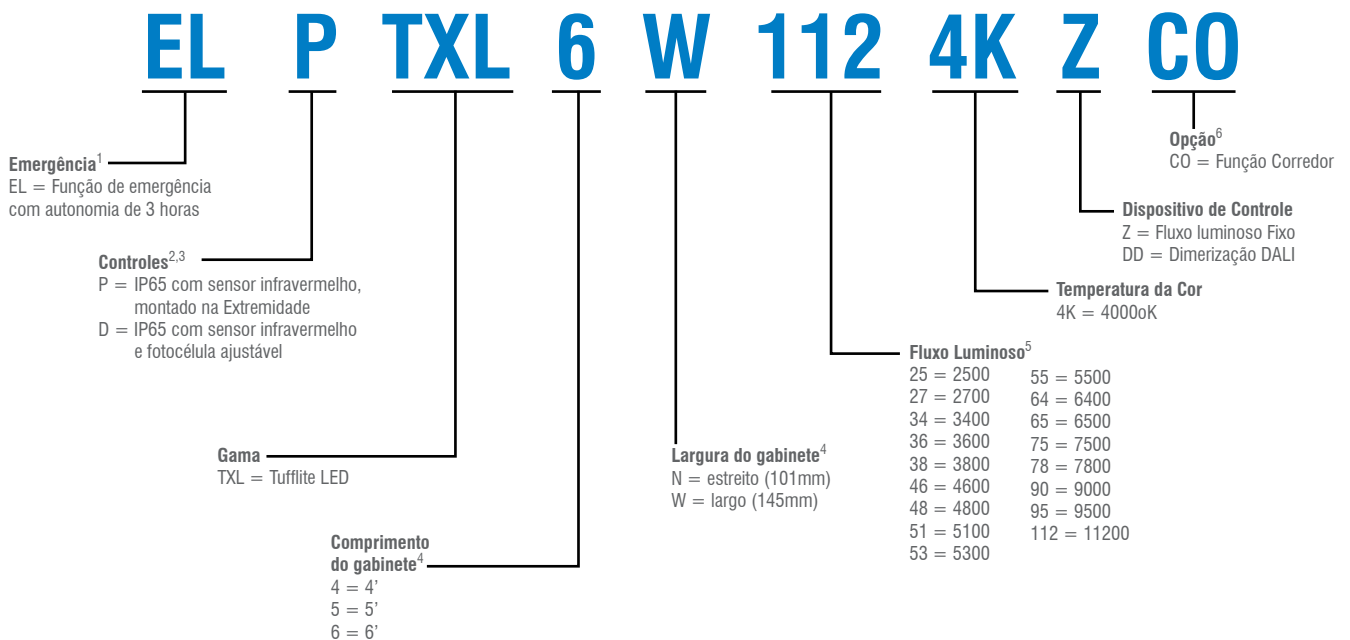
EL P TXL 6 W 112 4K Z CO

Emergência$^1$
EL = Função de emergência com autonomia de 3 horas

Controles$^{2,3}$
P = IP65 com sensor infravermelho, montado na Extremidade
D = IP65 com sensor infravermelho e fotocélula ajustável

Gama
TXL = Tufflite LED

Comprimento do gabinete$^4$
4 = 4’
5 = 5’
6 = 6’

Largura do gabinete$^4$
N = estreito (101mm)
W = largo (145mm)

Fluxo Luminoso$^5$
25 = 2500
27 = 2700
34 = 3400
36 = 3600
38 = 3800
46 = 4600
48 = 4800
51 = 5100
53 = 5300
55 = 5500
64 = 6400
65 = 6500
75 = 7500
78 = 7800
90 = 9000
95 = 9500
112 = 11200

Temperatura da Cor
4K = 4000oK

Dispositivo de Controle
Z = Fluxo luminoso Fixo
DD = Dimerização DALI

Opção$^6$
CO = Função Corredor